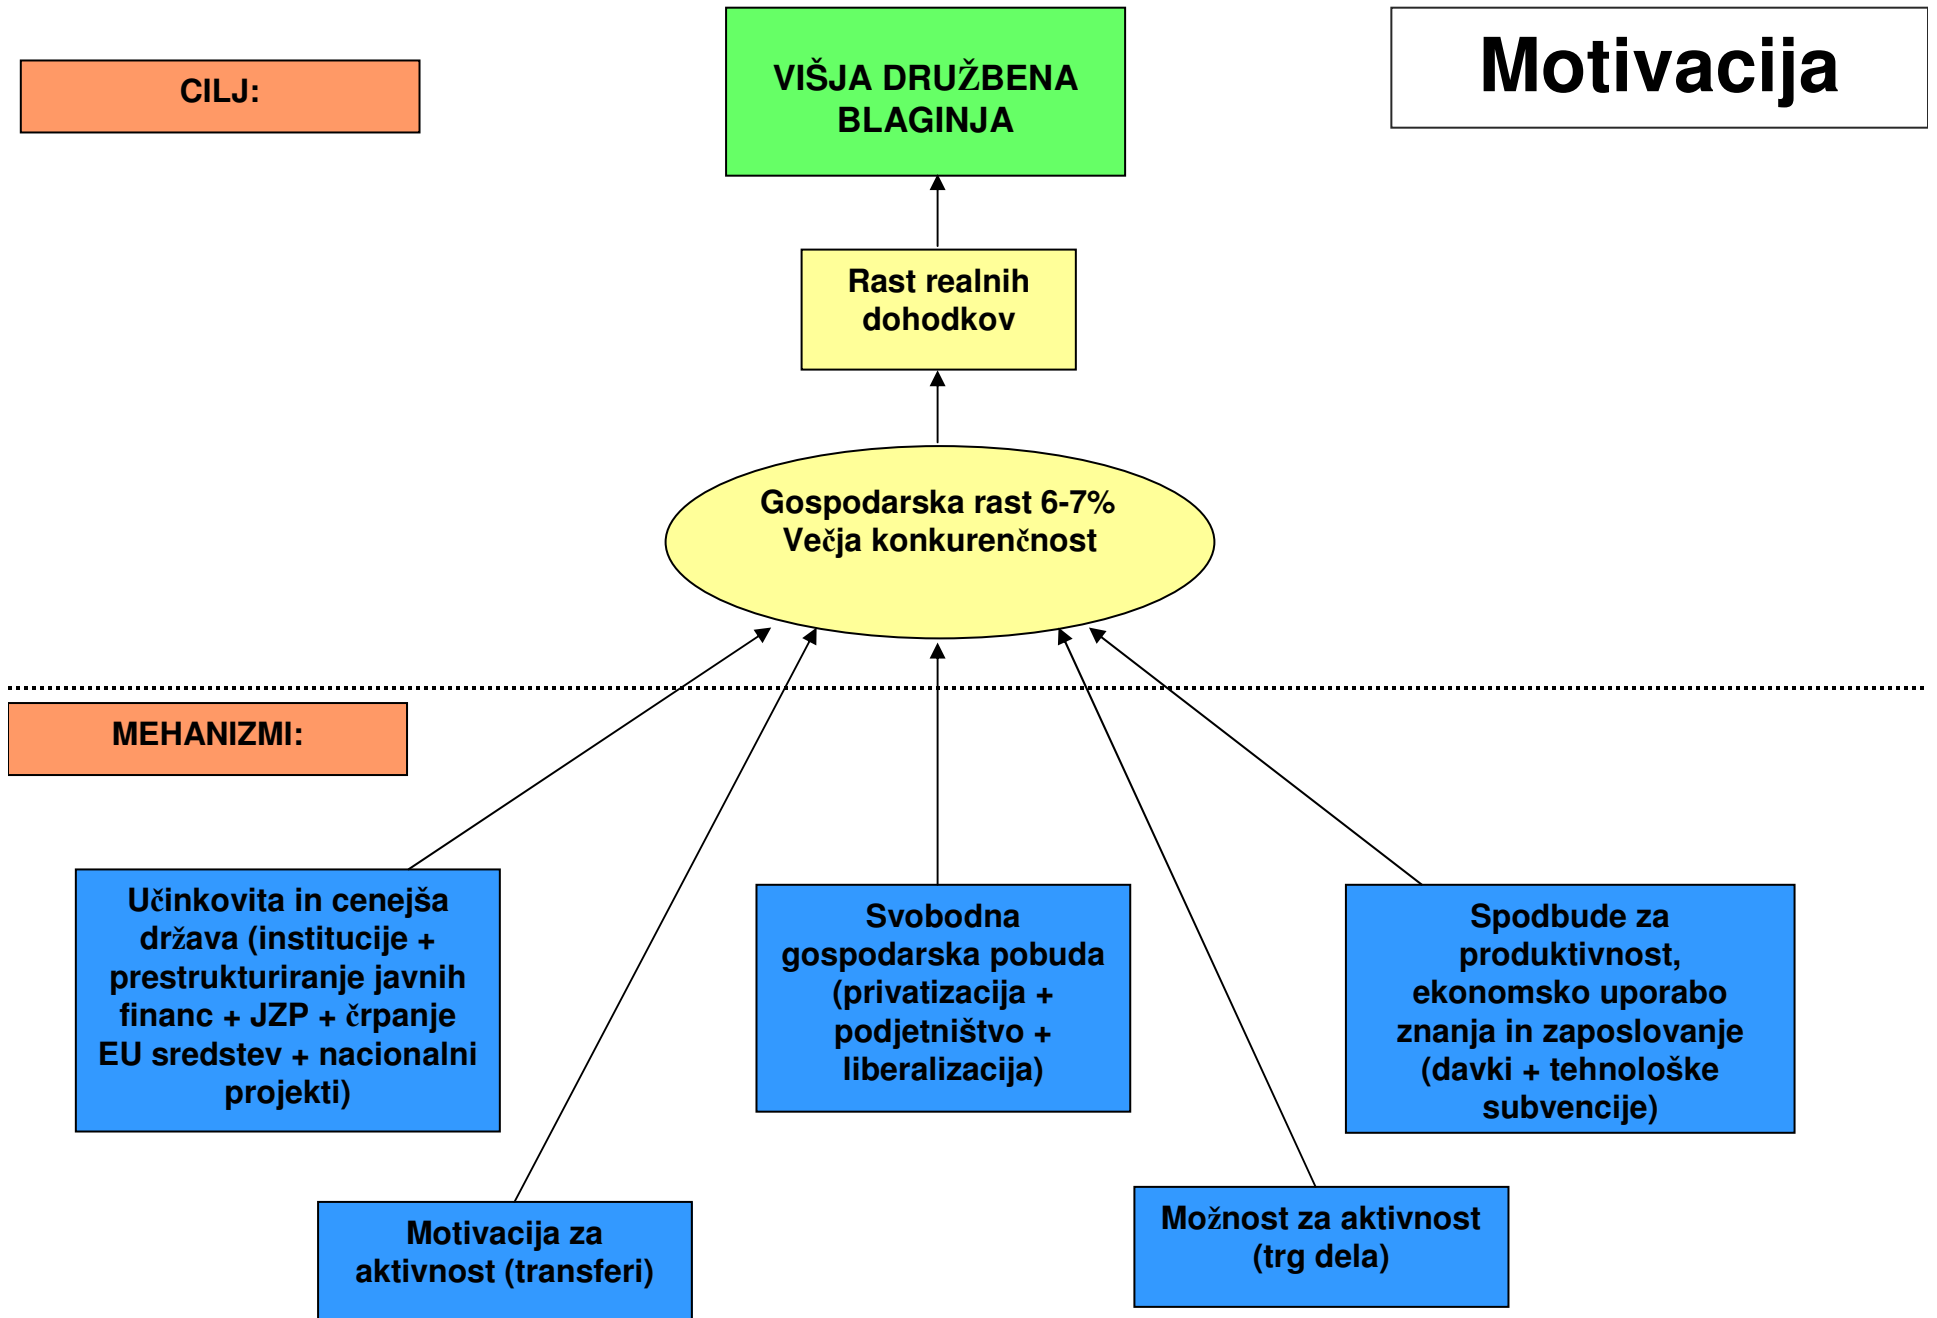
CILJ:

VIŠJA DRUŽBENA BLAGINJA

Motivacija

Rast realnih dohodkov

Gospodarska rast 6-7%
Večja konkurenčnost

MEHANIZMI:

Učinkovita in cenejša država (institucije + prestrukturiranje javnih financ + JZP + črpanje EU sredstev + nacionalni projekti)

Svobodna gospodarska pobuda (privatizacija + podjetništvo + liberalizacija)

Spodbude za produktivnost, ekonomsko uporabo znanja in zaposlovanje (davki + tehnološke subvencije)

Motivacija za aktivnost (transferi)

Možnost za aktivnost (trg dela)